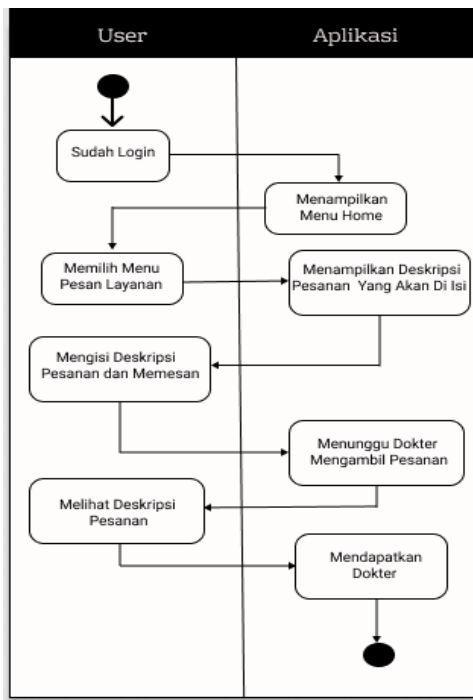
User

Aplikasi

Sudah Login

Menampilkan Menu Home

Memilih Menu Pesan Layanan

Menampilkan Deskripsi Pesanan Yang Akan Di Isi

Mengisi Deskripsi Pesanan dan Memesan

Menunggu Dokter Mengambil Pesanan

Melihat Deskripsi Pesanan

Mendapatkan Dokter